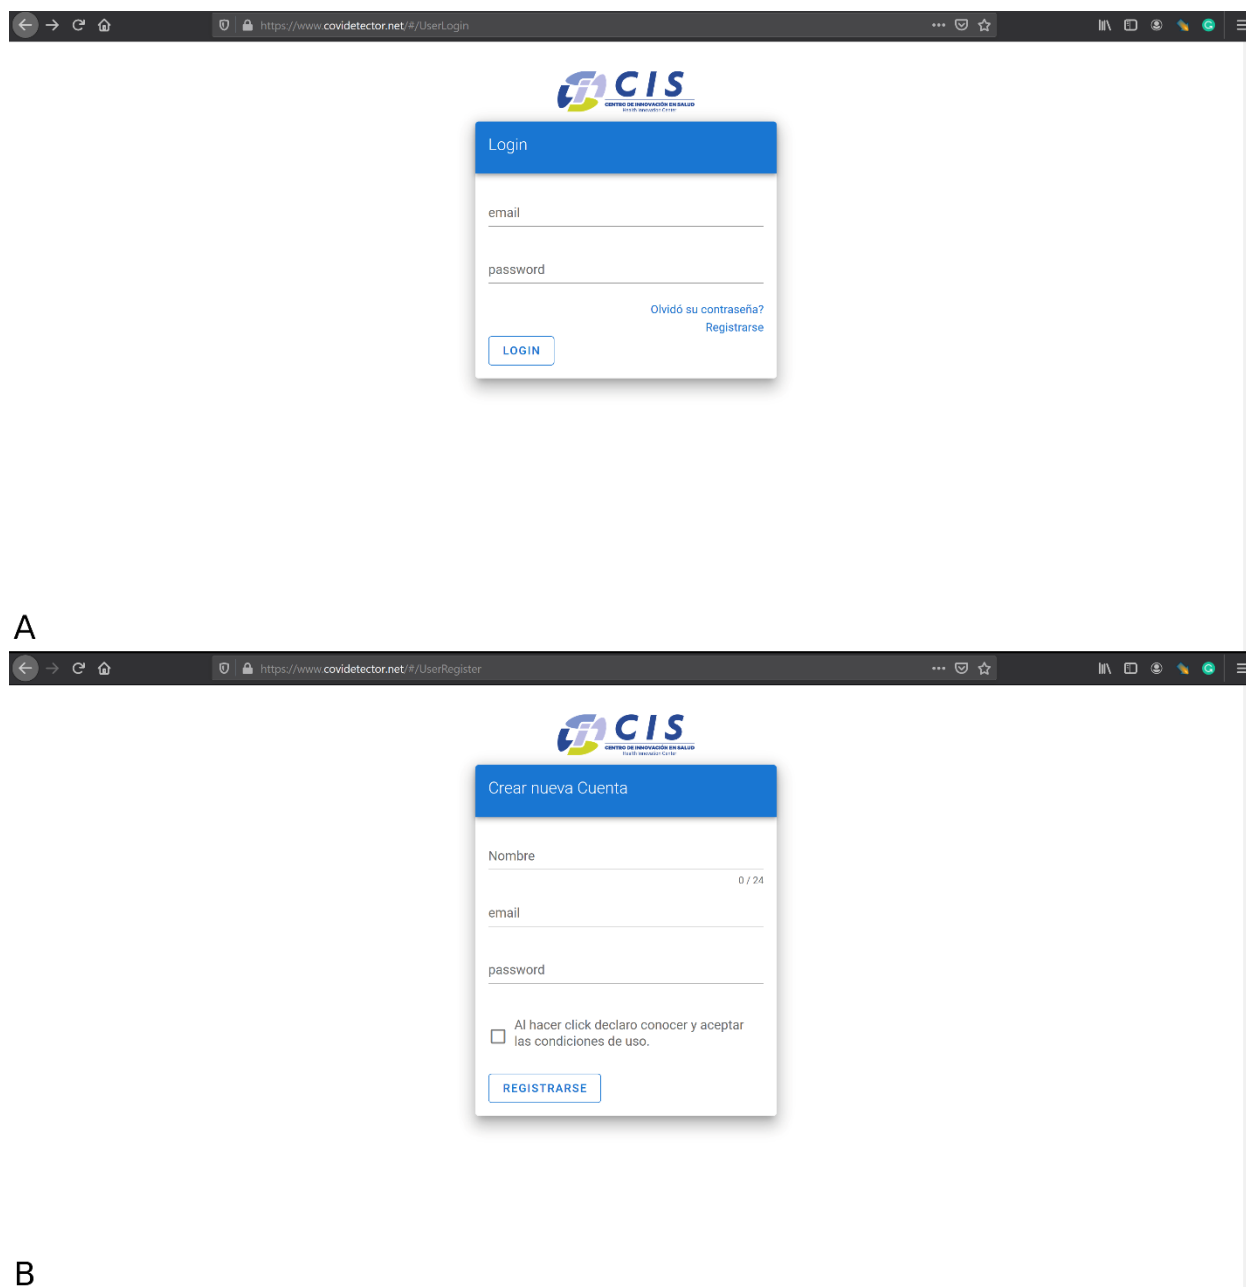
https://www.covidetector.net/#/UserLogin

CIS
CENTRO DE INNOVACIÓN EN SALUD
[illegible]

Login

email

password

Olvidó su contraseña?
Registrarse

LOGIN

A

https://www.covidetector.net/#/UserRegister

CIS
CENTRO DE INNOVACIÓN EN SALUD
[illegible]

Crear nueva Cuenta

Nombre

0 / 24

email

password

Al hacer click declaro conocer y aceptar las condiciones de uso.

REGISTRARSE

B